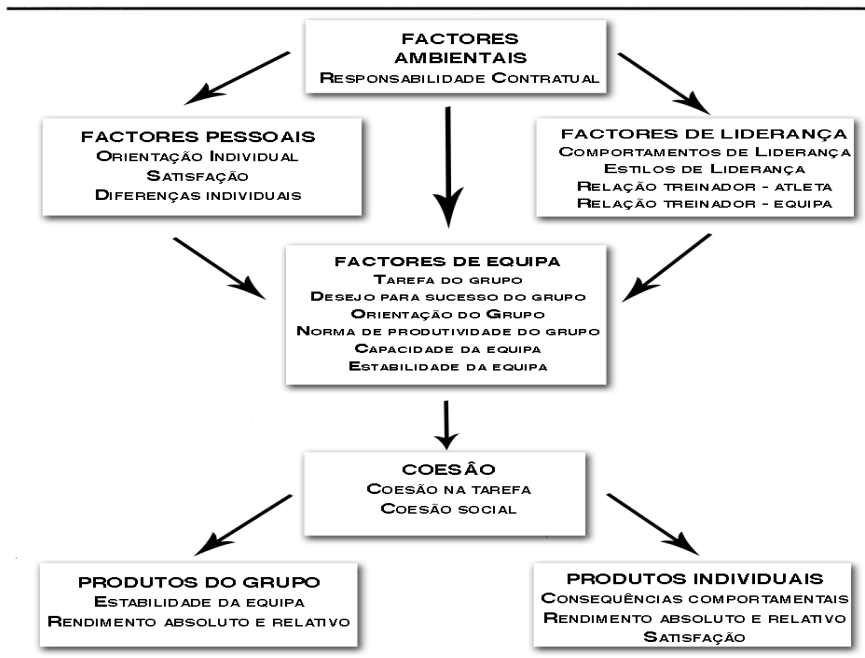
FACTORES AMBIENTAIS
Responsabilidade Contratual

FACTORES PESSOAIS
Orientação Individual
Satisfação
Diferenças individuais

FACTORES DE LIDERANÇA
Comportamentos de Liderança
Estilos de Liderança
Relação treinador - atleta
Relação treinador - equipa

FACTORES DE EQUIPA
Tarefa do grupo
Desejo para sucesso do grupo
Orientação do Grupo
Norma de produtividade do grupo
Capacidade da equipa
Estabilidade da equipa

COESÂO
Coesão na tarefa
Coesão social

PRODUTOS DO GRUPO
Estabilidade da equipa
Rendimento absoluto e relativo

PRODUTOS INDIVIDUAIS
Consequências comportamentais
Rendimento absoluto e relativo
Satisfação